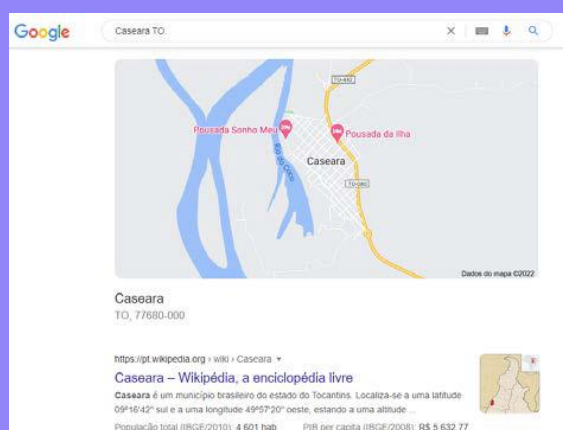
Google

Caseara TO

Pousada Sonho Meu

Pousada da Ilha

Caseara

Rio do Coco

TO-442

TO-080

Dados do mapa ©2022

Caseara
TO, 77680-000

https://pt.wikipedia.org › wiki › Caseara

Caseara – Wikipédia, a enciclopédia livre

Caseara é um município brasileiro do estado do Tocantins. Localiza-se a uma latitude 09º16'42" sul e a uma longitude 49º57'20" oeste, estando a uma altitude ...

População total (IBGE/2010): 4 601 hab.   PIB per capita (IBGE/2008): R$ 5 632,77